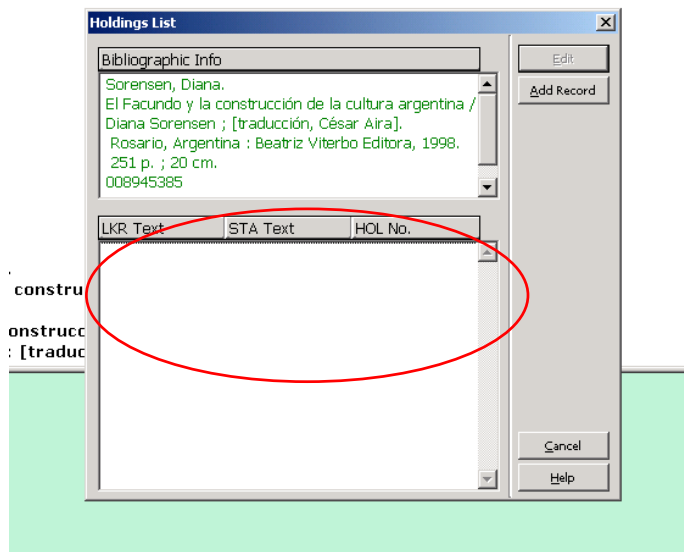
Holdings List

Bibliographic Info

Sorensen, Diana.
El Facundo y la construcción de la cultura argentina / Diana Sorensen ; [traducción, César Aira].
Rosario, Argentina : Beatriz Viterbo Editora, 1998.
251 p. ; 20 cm.
008945385

LKR Text | STA Text | HOL No.

Edit
Add Record

Cancel
Help

constru
onstrucc
: [traduc